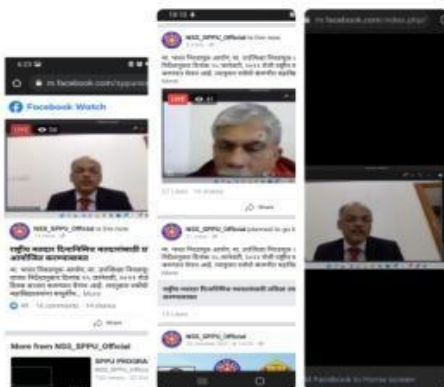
m.facebook.com/spparo

Facebook Watch

LIVE 58

NSS_SPPU_Official is live now

राष्ट्रीय मतदार दिनानिमित्त मतदारांसाठी ऑनलाईन कार्यक्रम

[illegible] More

49 · 14 comments · 14 shares

Share

More from NSS_SPPU_Official

SPPU PROGRA

NSS_SPPU_Official is live now

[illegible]

LIVE 43

57 Likes · 14 shares

Share

NSS_SPPU_Official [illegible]

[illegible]

राष्ट्रीय मतदार दिनानिमित्त मतदारांसाठी ऑनलाईन कार्यक्रम

13 Likes

NSS_SPPU_Official

m.facebook.com/video.php

Add Facebook to Home screen